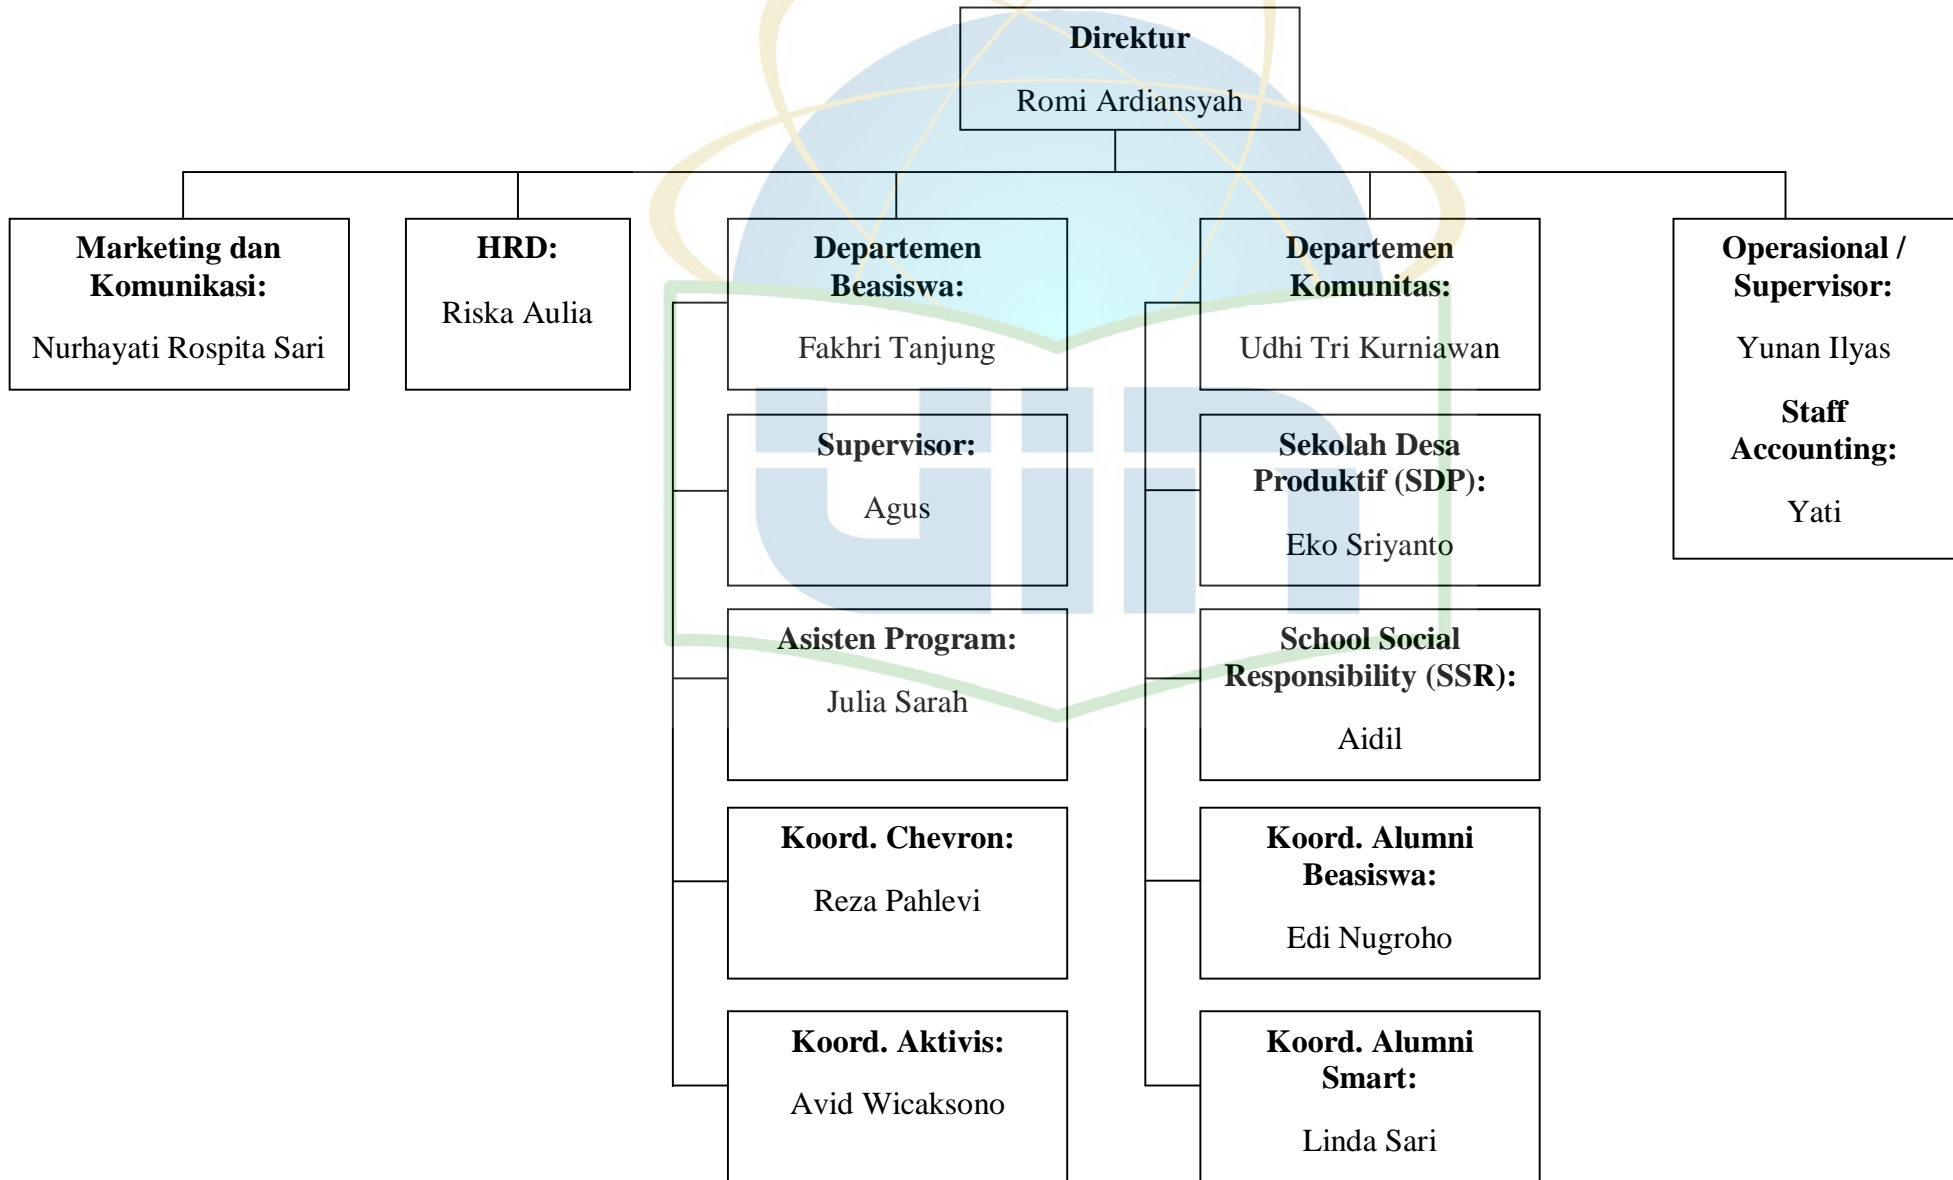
**Direktur**

Romi Ardiansyah

**Marketing dan Komunikasi:**

Nurhayati Rospita Sari

**HRD:**

Riska Aulia

**Departemen Beasiswa:**

Fakhri Tanjung

**Supervisor:**

Agus

**Asisten Program:**

Julia Sarah

**Koord. Chevron:**

Reza Pahlevi

**Koord. Aktivis:**

Avid Wicaksono

**Departemen Komunitas:**

Udhi Tri Kurniawan

**Sekolah Desa Produktif (SDP):**

Eko Sriyanto

**School Social Responsibility (SSR):**

Aidil

**Koord. Alumni Beasiswa:**

Edi Nugroho

**Koord. Alumni Smart:**

Linda Sari

**Operasional / Supervisor:**

Yunan Ilyas

**Staff Accounting:**

Yati